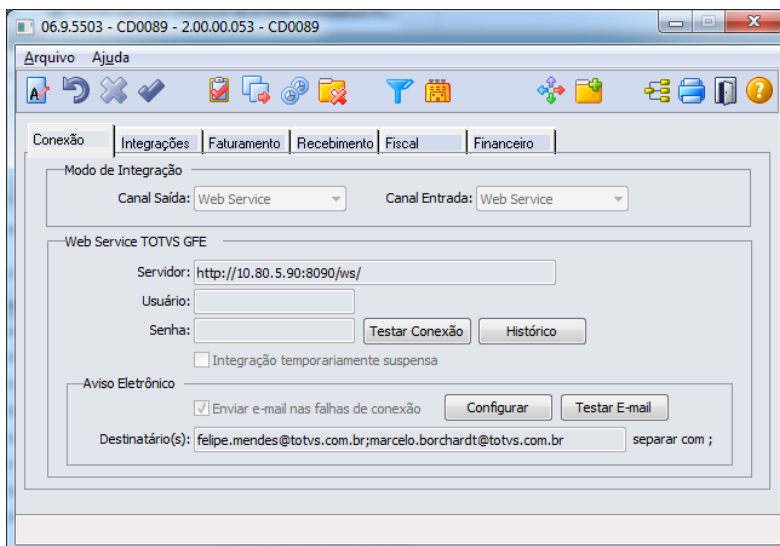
06.9.5503 - CD0089 - 2.00.00.053 - CD0089

Arquivo Ajuda

Conexão | Integrações | Faturamento | Recebimento | Fiscal | Financeiro

Modo de Integração

Canal Saída: Web Service

Canal Entrada: Web Service

Web Service TOTVS GFE

Servidor: http://10.80.5.90:8090/ws/

Usuário:

Senha:

Testar Conexão

Histórico

Integração temporariamente suspensa

Aviso Eletrônico

Enviar e-mail nas falhas de conexão

Configurar

Testar E-mail

Destinatário(s): felipe.mendes@totvs.com.br;marcelo.borchardt@totvs.com.br

separar com ;